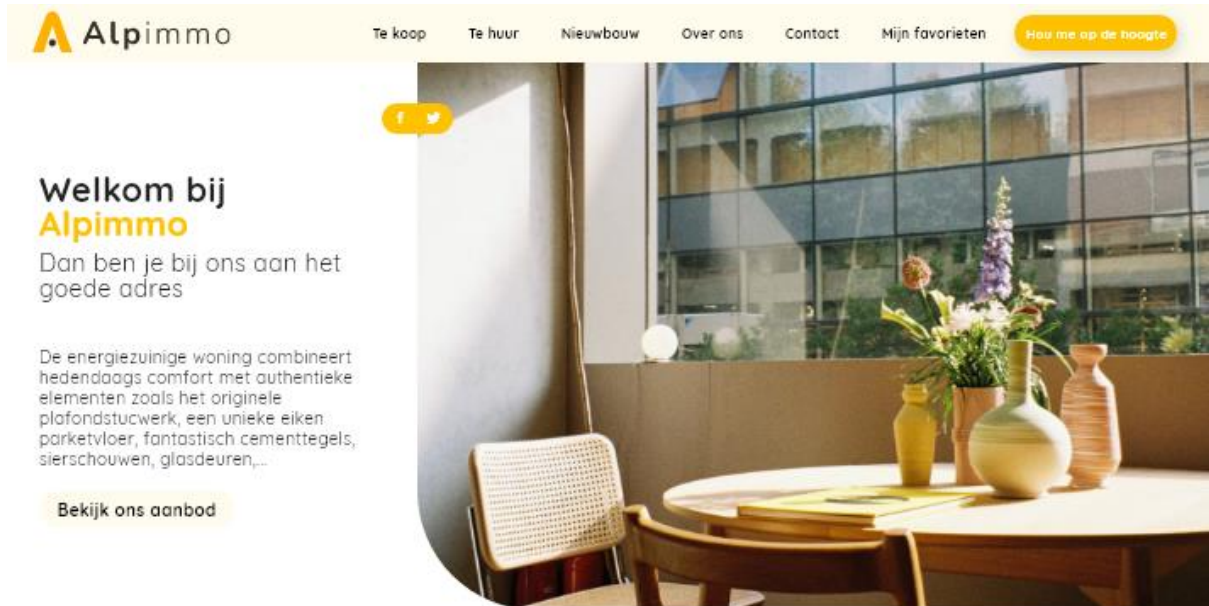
Alpimmo

Te koop Te huur Nieuwbouw Over ons Contact Mijn favorieten Hou me op de hoogte

f

Welkom bij
Alpimmo

Dan ben je bij ons aan het goede adres

De energiezuinige woning combineert hedendaags comfort met authentieke elementen zoals het originele plafondstucwerk, een unieke eiken parketvloer, fantastisch cementtegels, sierschouwen, glasdeuren,...

Bekijk ons aanbod